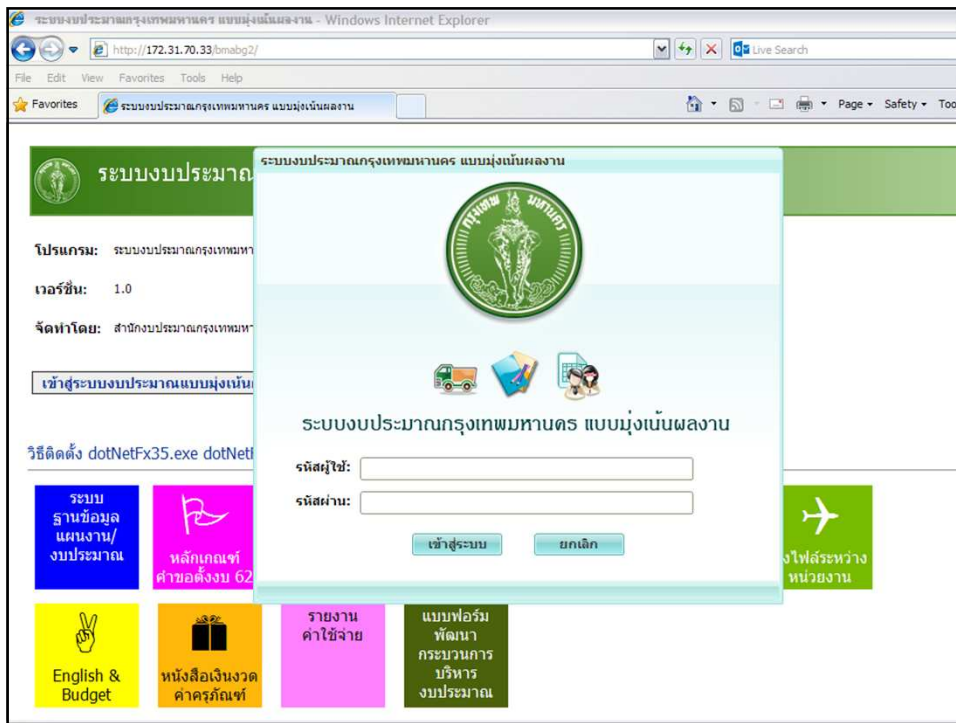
ระบบงบประมาณกรุงเทพมหานคร แบบมุ่งเน้นผลงาน - Windows Internet Explorer

http://172.31.70.33/bmabg2/

Live Search

File Edit View Favorites Tools Help

Favorites

ระบบงบประมาณกรุงเทพมหานคร แบบมุ่งเน้นผลงาน

Page ▾ Safety ▾ Too

ระบบงบประมาณ

โปรแกรม: ระบบงบประมาณกรุงเทพมหา

เวอร์ชั่น: 1.0

จัดทำโดย: สำนักงบประมาณกรุงเทพมหา

เข้าสู่ระบบงบประมาณแบบมุ่งเน้น

วิธีติดตั้ง dotNetFx35.exe dotNet

ระบบงบประมาณกรุงเทพมหานคร แบบมุ่งเน้นผลงาน

ระบบงบประมาณกรุงเทพมหานคร แบบมุ่งเน้นผลงาน

รหัสผู้ใช้:

รหัสผ่าน:

เข้าสู่ระบบ

ยกเลิก

ระบบ ฐานข้อมูล แผนงาน/ งบประมาณ

หลักเกณฑ์ คำขอตั้งงบ 62

งไฟล์ระหว่าง หน่วยงาน

English & Budget

หนังสือเงินงวด ค่าครุภัณฑ์

รายงาน ค่าใช้จ่าย

แบบฟอร์ม พัฒนา กระบวนการ บริหาร งบประมาณ